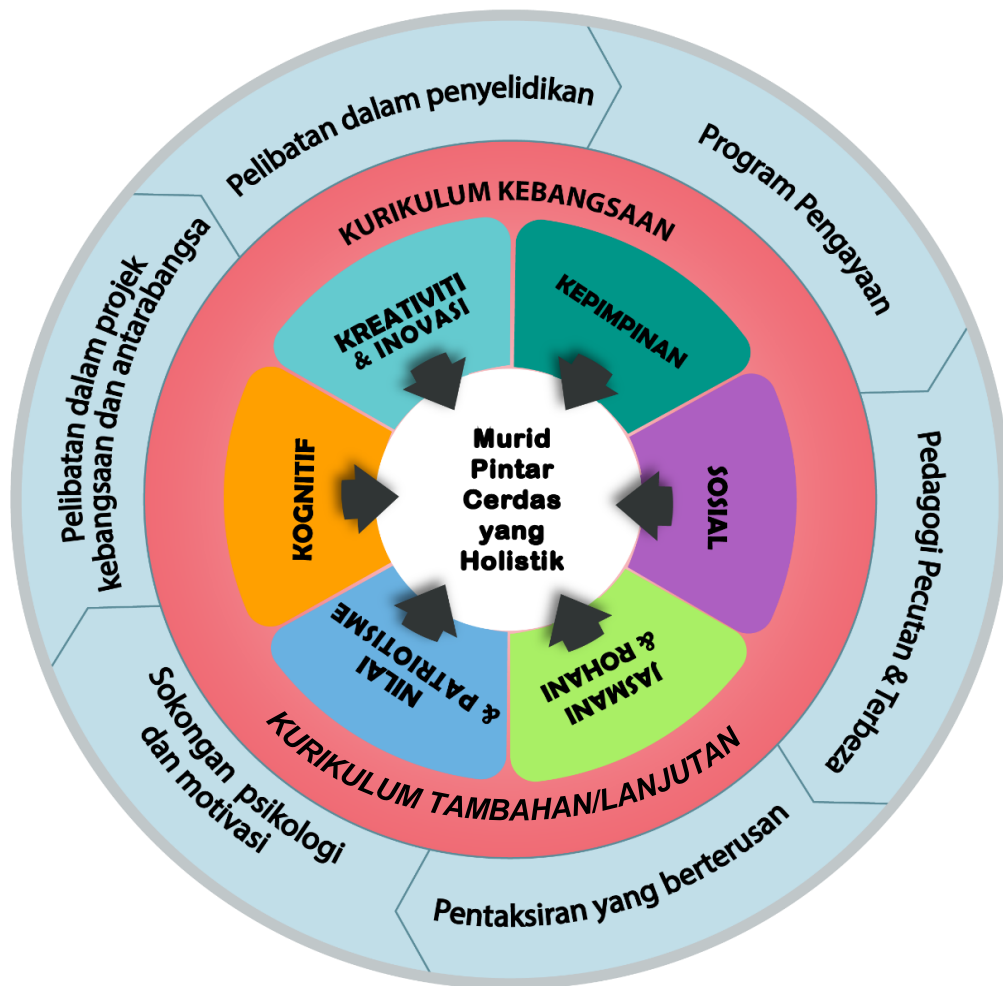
Murid Pintar Cerdas yang Holistik

KREATIVITI & INOVASI

KEPIMPINAN

SOSIAL

JASMANI & ROHANI

NILAI & PATRIOTISME

KOGNITIF

KURIKULUM KEBANGSAAN

KURIKULUM TAMBAHAN/LANJUTAN

Pelibatan dalam penyelidikan

Program Pengayaan

Pedagogi Pecutan & Terbeza

Pentaksiran yang berterusan

Sokongan psikologi dan motivasi

Pelibatan dalam projek kebangsaan dan antarabangsa